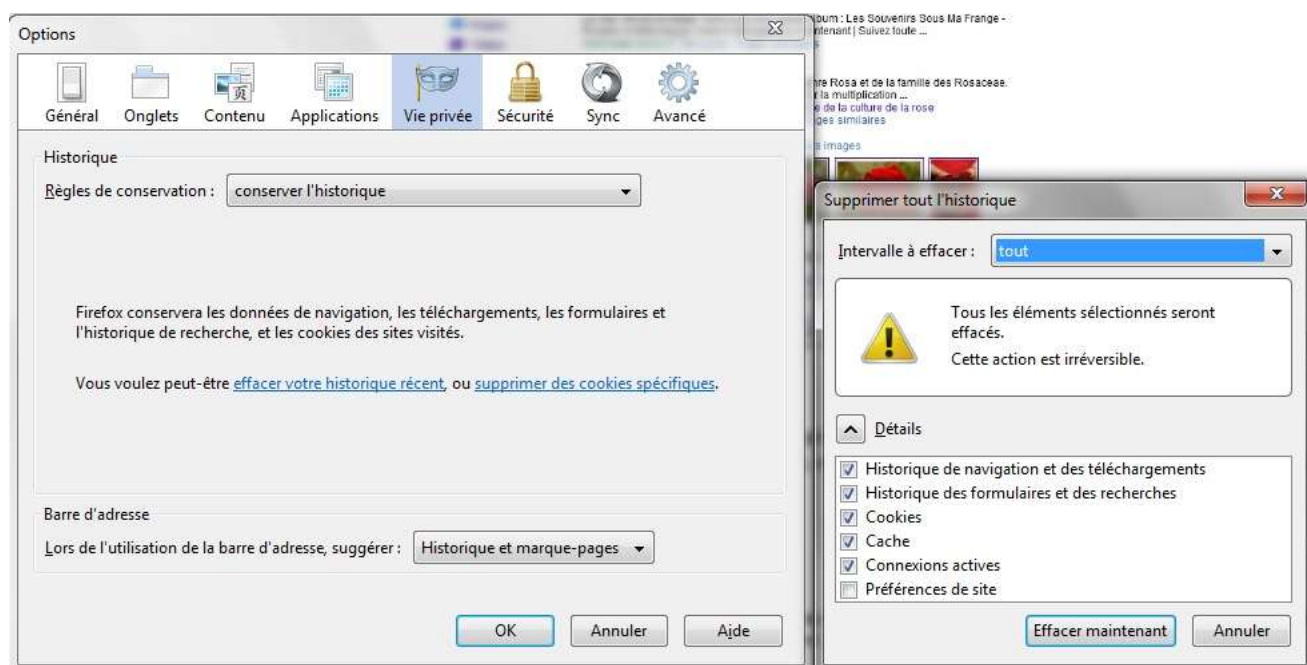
Options

Général Onglets Contenu Applications Vie privée Sécurité Sync Avancé

Historique

Règles de conservation : conserver l'historique

Firefox conservera les données de navigation, les téléchargements, les formulaires et l'historique de recherche, et les cookies des sites visités.

Vous voulez peut-être effacer votre historique récent, ou supprimer des cookies spécifiques.

Barre d'adresse

Lors de l'utilisation de la barre d'adresse, suggérer : Historique et marque-pages

OK Annuler Aide

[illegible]bum : Les Souvenirs Sous Ma Frange - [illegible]tenant | Suivez toute ...

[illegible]re Rosa et de la famille des Rosaceae. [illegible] la multiplication ... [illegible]e de la culture de la rose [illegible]ges similaires

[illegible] images

Supprimer tout l'historique

Intervalle à effacer : tout

Tous les éléments sélectionnés seront effacés.

Cette action est irréversible.

Détails

Historique de navigation et des téléchargements
Historique des formulaires et des recherches
Cookies
Cache
Connexions actives
Préférences de site

Effacer maintenant Annuler